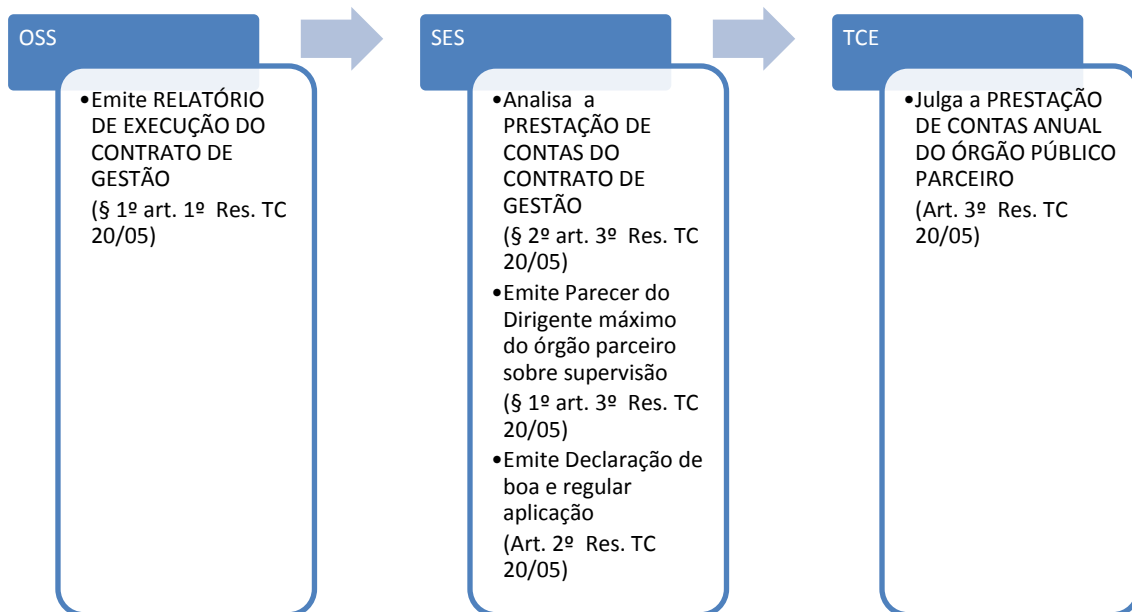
OSS

•Emite RELATÓRIO DE EXECUÇÃO DO CONTRATO DE GESTÃO
(§ 1º art. 1º Res. TC 20/05)

SES

•Analisa a PRESTAÇÃO DE CONTAS DO CONTRATO DE GESTÃO
(§ 2º art. 3º Res. TC 20/05)
•Emite Parecer do Dirigente máximo do órgão parceiro sobre supervisão
(§ 1º art. 3º Res. TC 20/05)
•Emite Declaração de boa e regular aplicação
(Art. 2º Res. TC 20/05)

TCE

•Julga a PRESTAÇÃO DE CONTAS ANUAL DO ÓRGÃO PÚBLICO PARCEIRO
(Art. 3º Res. TC 20/05)